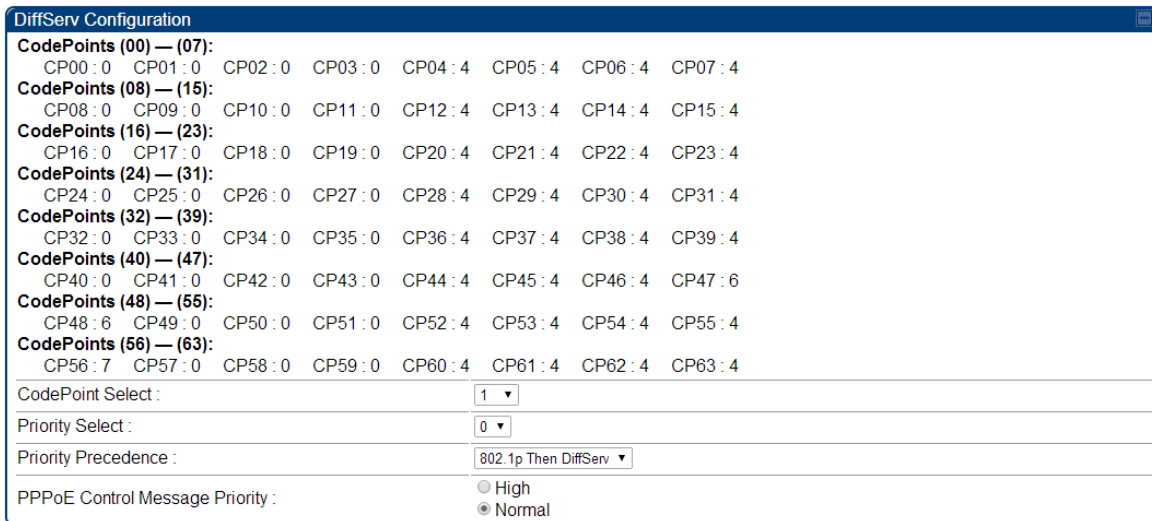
DiffServ Configuration

CodePoints (00) — (07):
CP00 : 0 CP01 : 0 CP02 : 0 CP03 : 0 CP04 : 4 CP05 : 4 CP06 : 4 CP07 : 4
CodePoints (08) — (15):
CP08 : 0 CP09 : 0 CP10 : 0 CP11 : 0 CP12 : 4 CP13 : 4 CP14 : 4 CP15 : 4
CodePoints (16) — (23):
CP16 : 0 CP17 : 0 CP18 : 0 CP19 : 0 CP20 : 4 CP21 : 4 CP22 : 4 CP23 : 4
CodePoints (24) — (31):
CP24 : 0 CP25 : 0 CP26 : 0 CP27 : 0 CP28 : 4 CP29 : 4 CP30 : 4 CP31 : 4
CodePoints (32) — (39):
CP32 : 0 CP33 : 0 CP34 : 0 CP35 : 0 CP36 : 4 CP37 : 4 CP38 : 4 CP39 : 4
CodePoints (40) — (47):
CP40 : 0 CP41 : 0 CP42 : 0 CP43 : 0 CP44 : 4 CP45 : 4 CP46 : 4 CP47 : 6
CodePoints (48) — (55):
CP48 : 6 CP49 : 0 CP50 : 0 CP51 : 0 CP52 : 4 CP53 : 4 CP54 : 4 CP55 : 4
CodePoints (56) — (63):
CP56 : 7 CP57 : 0 CP58 : 0 CP59 : 0 CP60 : 4 CP61 : 4 CP62 : 4 CP63 : 4

| CodePoint Select : | 1 ▼ |
|---|---|
| Priority Select : | 0 ▼ |
| Priority Precedence : | 802.1p Then DiffServ ▼ |
| PPPoE Control Message Priority : | High<br>Normal |